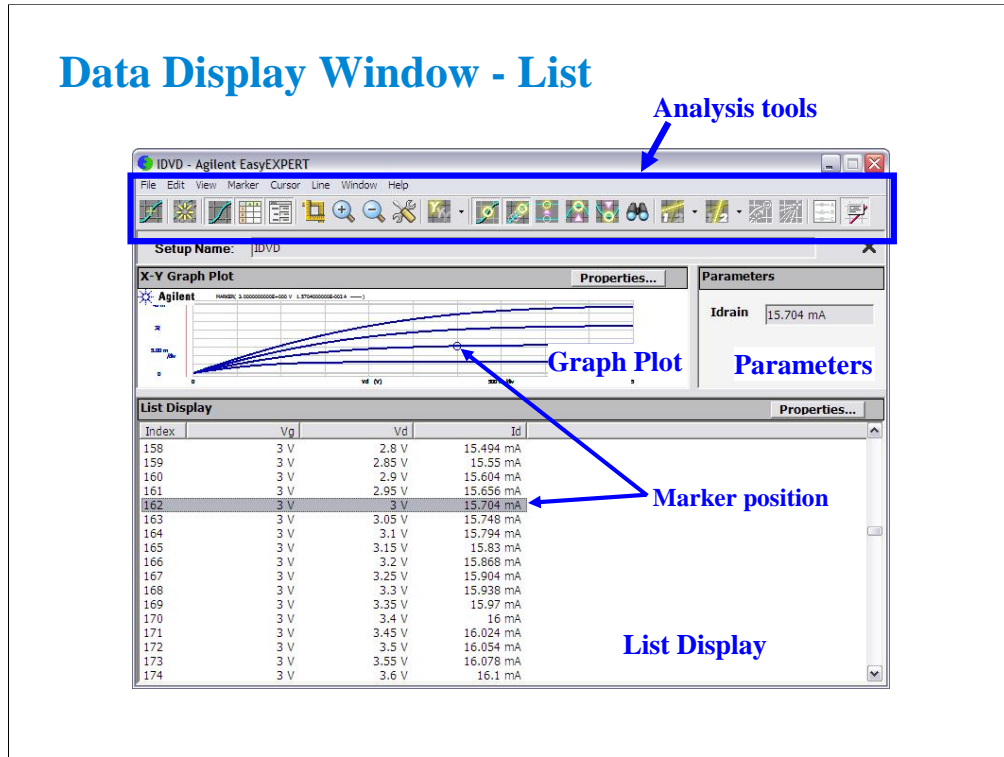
Data Display Window - List

Analysis tools

IDVD - Agilent EasyEXPERT

File Edit View Marker Cursor Line Window Help

Setup Name: IDVD

X-Y Graph Plot

Properties...

Agilent

Graph Plot

Parameters

Idrain 15.704 mA

Parameters

List Display

Properties...

| Index | Vg | Vd | Id |
|---|---|---|---|
| 158 | 3 V | 2.8 V | 15.494 mA |
| 159 | 3 V | 2.85 V | 15.55 mA |
| 160 | 3 V | 2.9 V | 15.604 mA |
| 161 | 3 V | 2.95 V | 15.656 mA |
| 162 | 3 V | 3 V | 15.704 mA |
| 163 | 3 V | 3.05 V | 15.748 mA |
| 164 | 3 V | 3.1 V | 15.794 mA |
| 165 | 3 V | 3.15 V | 15.83 mA |
| 166 | 3 V | 3.2 V | 15.868 mA |
| 167 | 3 V | 3.25 V | 15.904 mA |
| 168 | 3 V | 3.3 V | 15.938 mA |
| 169 | 3 V | 3.35 V | 15.97 mA |
| 170 | 3 V | 3.4 V | 16 mA |
| 171 | 3 V | 3.45 V | 16.024 mA |
| 172 | 3 V | 3.5 V | 16.054 mA |
| 173 | 3 V | 3.55 V | 16.078 mA |
| 174 | 3 V | 3.6 V | 16.1 mA |

Marker position

List Display